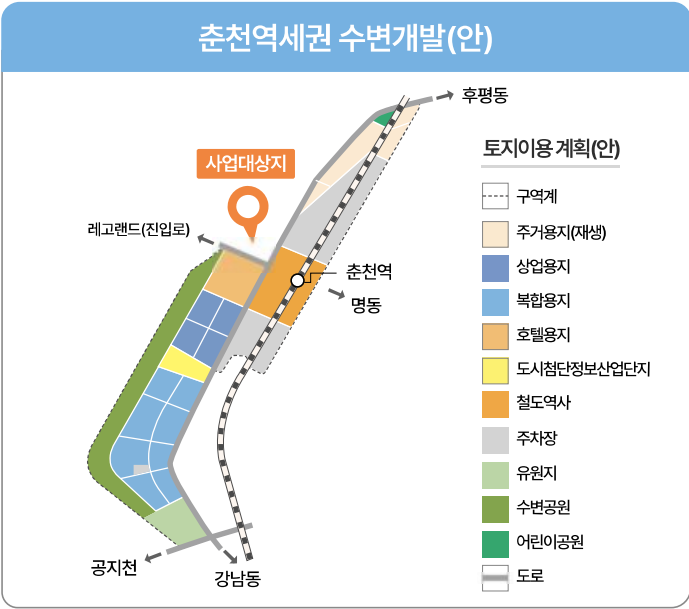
춘천역세권 수변개발(안)

후평동

사업대상지

레고랜드(진입로)

춘천역

명동

공지천

강남동

토지이용 계획(안)

구역계

주거용지(재생)

상업용지

복합용지

호텔용지

도시첨단정보산업단지

철도역사

주차장

유원지

수변공원

어린이공원

도로